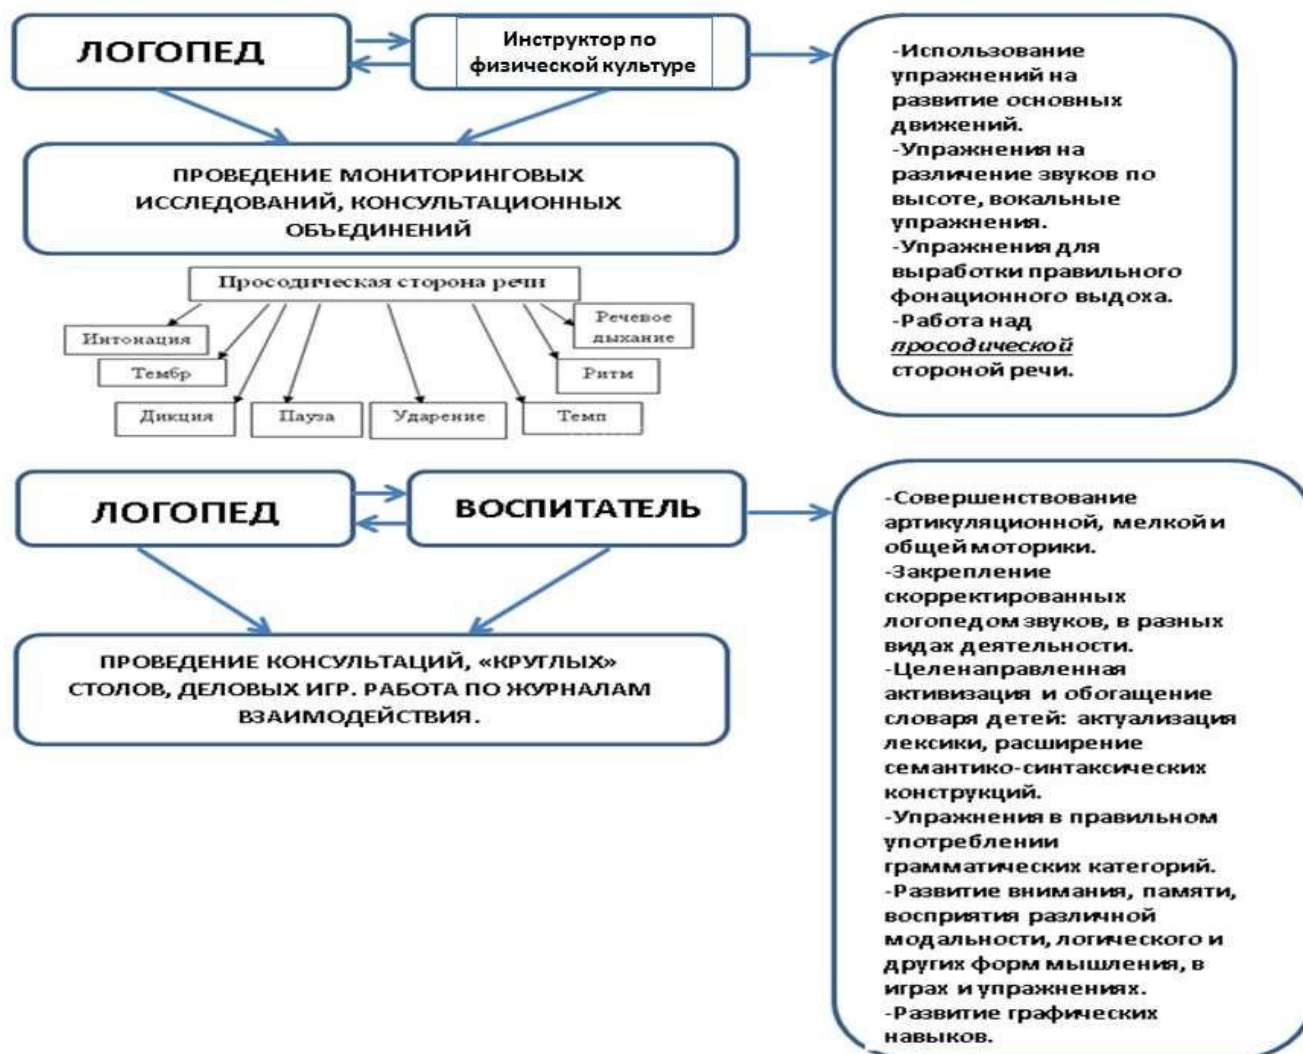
ЛОГОПЕД

Инструктор по физической культуре

-Использование упражнений на развитие основных движений.
-Упражнения на различение звуков по высоте, вокальные упражнения.
-Упражнения для выработки правильного фонационного выдоха.
-Работа над *просодической* стороной речи.

ПРОВЕДЕНИЕ МОНИТОРИНГОВЫХ ИССЛЕДОВАНИЙ, КОНСУЛЬТАЦИОННЫХ ОБЪЕДИНЕНИЙ

Просодическая сторона речи

Интонация

Тембр

Дикция

Пауза

Ударение

Темп

Ритм

Речевое дыхание

ЛОГОПЕД

ВОСПИТАТЕЛЬ

-Совершенствование артикуляционной, мелкой и общей моторики.
-Закрепление скорректированных логопедом звуков, в разных видах деятельности.
-Целенаправленная активизация и обогащение словаря детей: актуализация лексики, расширение семантико-синтаксических конструкций.
-Упражнения в правильном употреблении грамматических категорий.
-Развитие внимания, памяти, восприятия различной модальности, логического и других форм мышления, в играх и упражнениях.
-Развитие графических навыков.

ПРОВЕДЕНИЕ КОНСУЛЬТАЦИЙ, «КРУГЛЫХ» СТОЛОВ, ДЕЛОВЫХ ИГР. РАБОТА ПО ЖУРНАЛАМ ВЗАИМОДЕЙСТВИЯ.